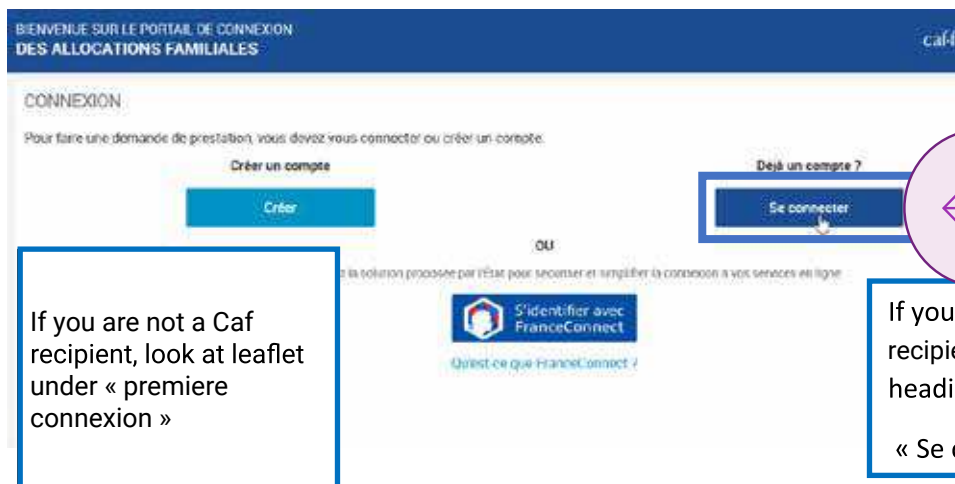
BIENVENUE SUR LE PORTAIL DE CONNEXION
DES ALLOCATIONS FAMILIALES

caf-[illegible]

CONNEXION

Pour faire une demande de prestation, vous devez vous connecter ou créer un compte.

Créer un compte

Créer

Déjà un compte ?

Se connecter

OU

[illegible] la solution proposée par l'État pour sécuriser et simplifier la connexion à vos services en ligne

S'identifier avec FranceConnect

Qu'est-ce que FranceConnect ?

If you are not a Caf recipient, look at leaflet under « premiere connexion »

If you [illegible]
recipie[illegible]
headi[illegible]
« Se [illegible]